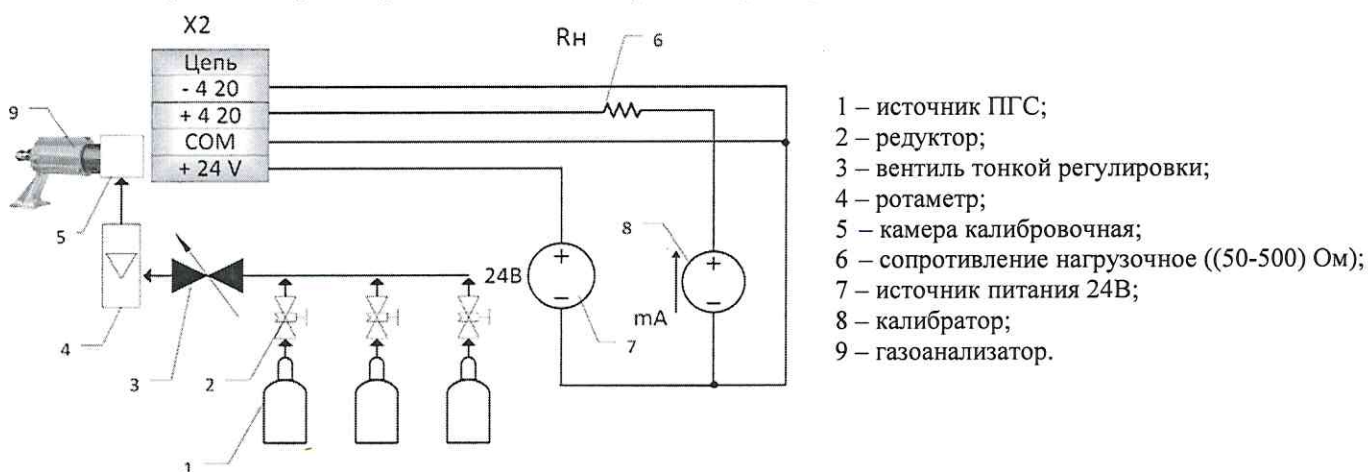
X2

| Цепь |
|---|
| - 4 20 |
| + 4 20 |
| COM |
| + 24 V |

Rн

6

9

5

4

3

2

1

24В

8

mA

7

1 – источник ПГС;
2 – редуктор;
3 – вентиль тонкой регулировки;
4 – ротаметр;
5 – камера калибровочная;
6 – сопротивление нагрузочное ((50-500) Ом);
7 – источник питания 24В;
8 – калибратор;
9 – газоанализатор.